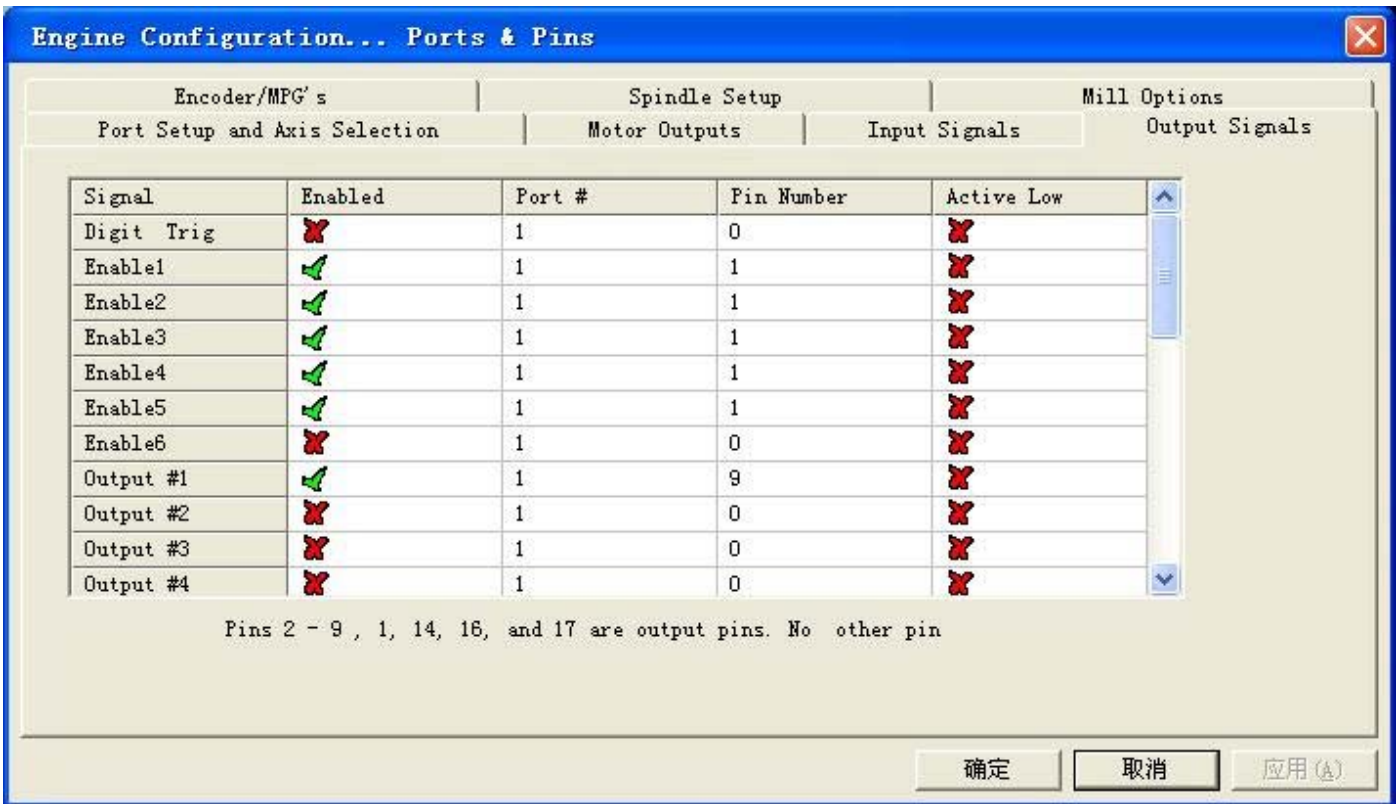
Engine Configuration... Ports & Pins

Encoder/MPG's | Spindle Setup | Mill Options
Port Setup and Axis Selection | Motor Outputs | Input Signals | Output Signals

| Signal | Enabled | Port # | Pin Number | Active Low |
|---|---|---|---|---|
| Digit Trig | ✗ | 1 | 0 | ✗ |
| Enable1 | ✓ | 1 | 1 | ✗ |
| Enable2 | ✓ | 1 | 1 | ✗ |
| Enable3 | ✓ | 1 | 1 | ✗ |
| Enable4 | ✓ | 1 | 1 | ✗ |
| Enable5 | ✓ | 1 | 1 | ✗ |
| Enable6 | ✗ | 1 | 0 | ✗ |
| Output #1 | ✓ | 1 | 9 | ✗ |
| Output #2 | ✗ | 1 | 0 | ✗ |
| Output #3 | ✗ | 1 | 0 | ✗ |
| Output #4 | ✗ | 1 | 0 | ✗ |

Pins 2 - 9 , 1, 14, 16, and 17 are output pins. No other pin

确定 取消 应用(A)